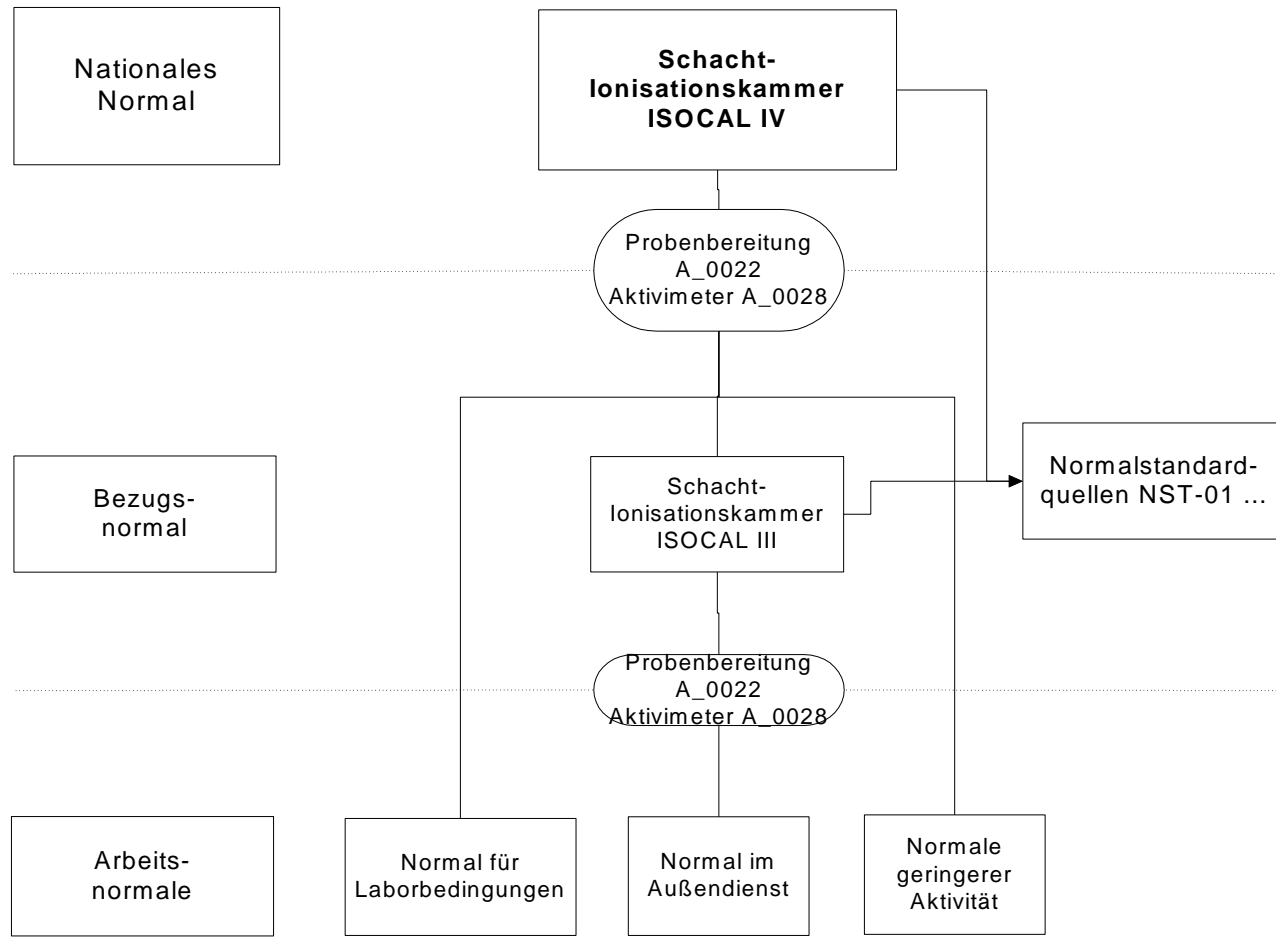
Nationales Normal

**Schacht-Ionisationskammer ISOCAL IV**

Probenbereitung A_0022 Aktivimeter A_0028

Bezugs-normal

Schacht-Ionisationskammer ISOCAL III

Normalstandard-quellen NST-01 ...

Probenbereitung A_0022 Aktivimeter A_0028

Arbeits-normale

Normal für Laborbedingungen

Normal im Außendienst

Normale geringerer Aktivität